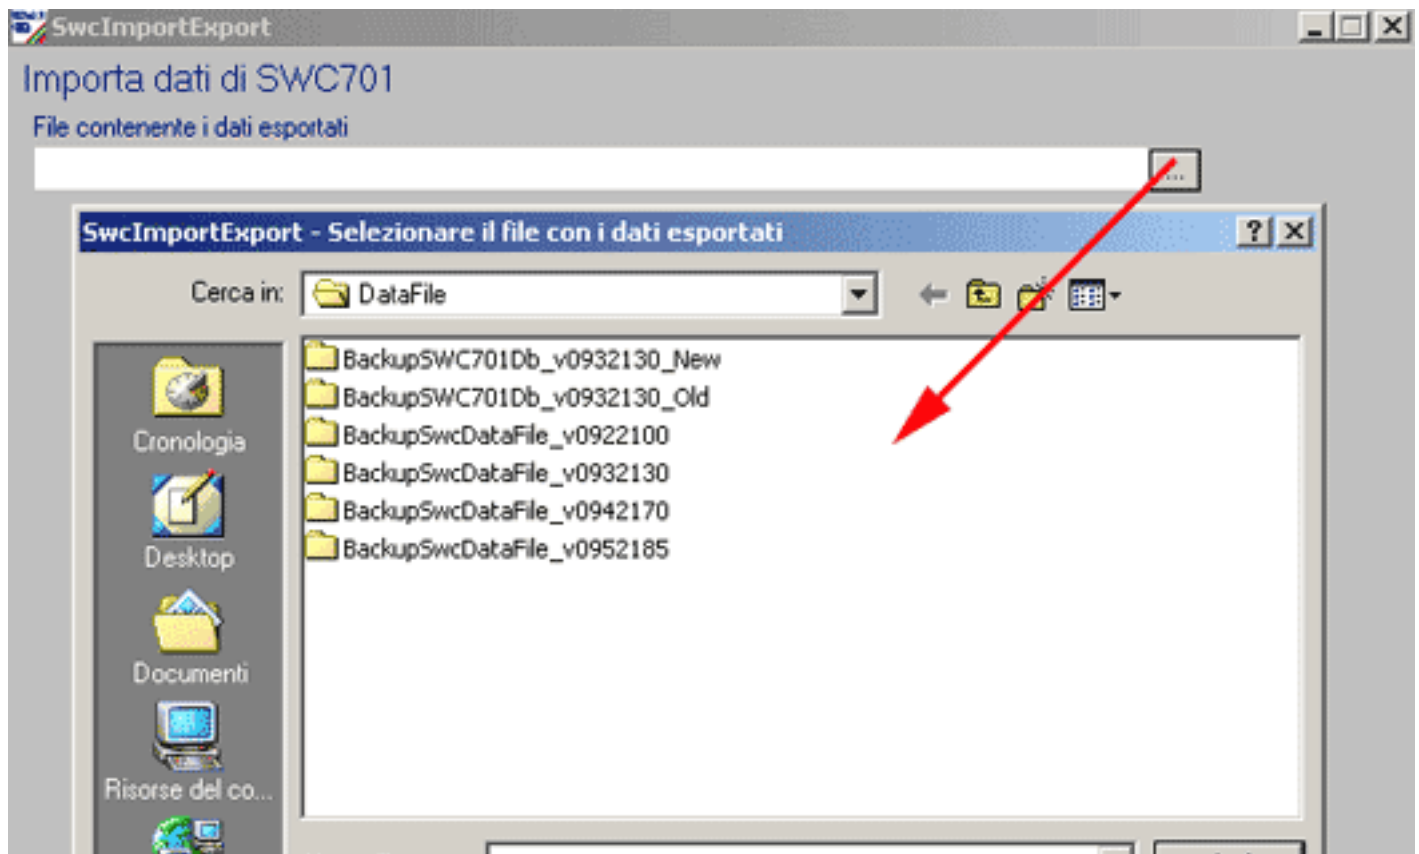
SwcImportExport

Importa dati di SWC701

File contenente i dati esportati

...

SwcImportExport - Selezionare il file con i dati esportati

?

Cerca in: DataFile

Cronologia

Desktop

Documenti

Risorse del co...

BackupSWC701Db_v0932130_New
BackupSWC701Db_v0932130_Old
BackupSwcDataFile_v0922100
BackupSwcDataFile_v0932130
BackupSwcDataFile_v0942170
BackupSwcDataFile_v0952185